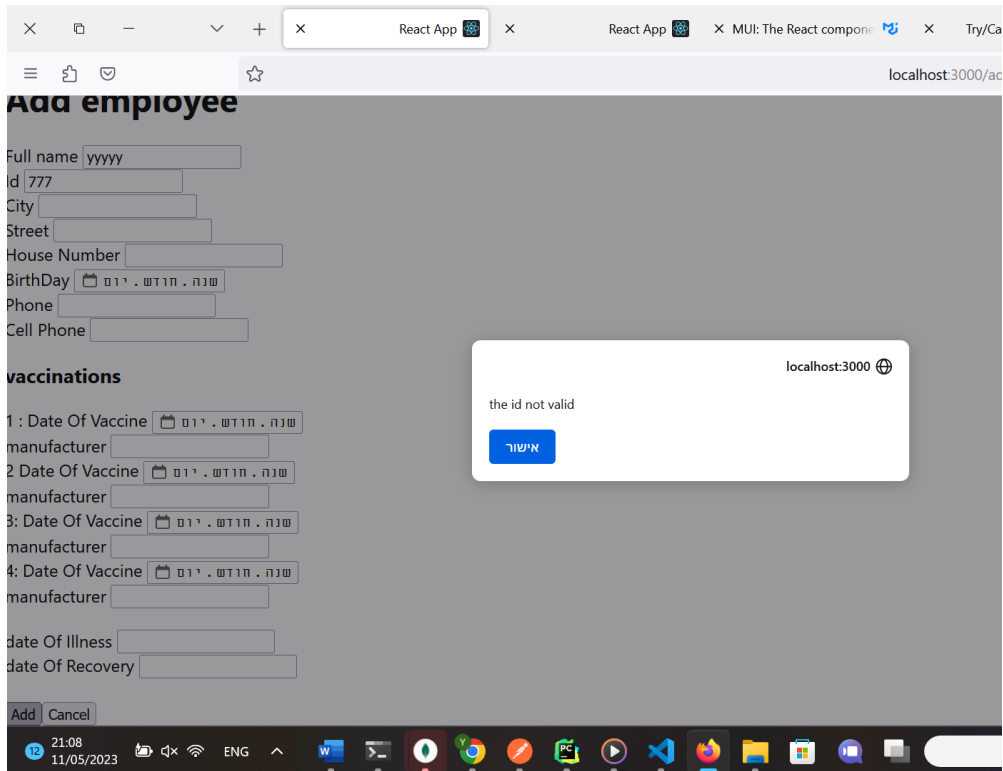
React App
React App
MUI: The React compone
Try/Ca
localhost:3000/ad

Add employee

Full name yyyyy
Id 777
City
Street
House Number
BirthDay שנה . חודש . יום
Phone
Cell Phone

vaccinations

1 : Date Of Vaccine שנה . חודש . יום
manufacturer
2 Date Of Vaccine שנה . חודש . יום
manufacturer
3: Date Of Vaccine שנה . חודש . יום
manufacturer
4: Date Of Vaccine שנה . חודש . יום
manufacturer

date Of Illness
date Of Recovery

Add Cancel

localhost:3000

the id not valid

אישור

12
21:08
11/05/2023
ENG